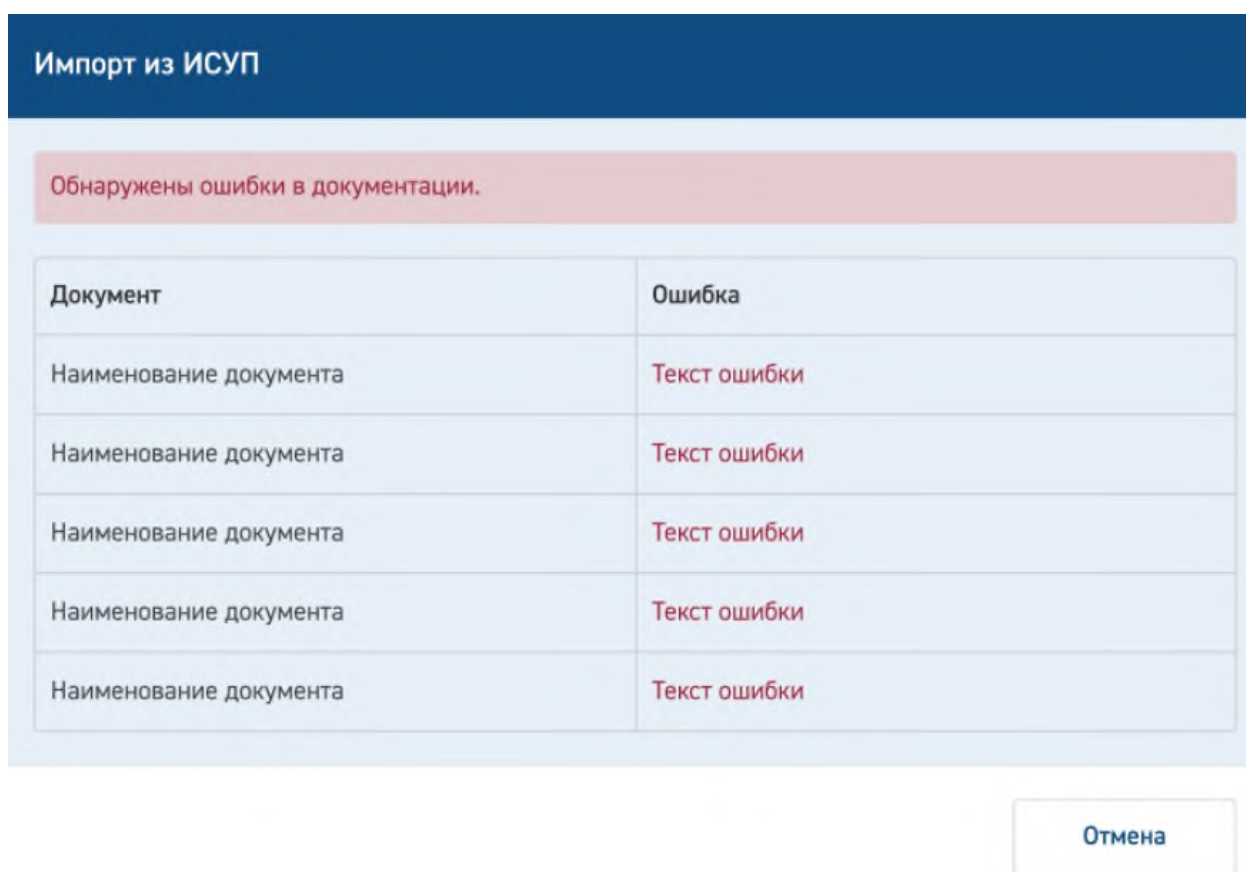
Импорт из ИСУП

Обнаружены ошибки в документации.

| Документ | Ошибка |
|---|---|
| Наименование документа | Текст ошибки |
| Наименование документа | Текст ошибки |
| Наименование документа | Текст ошибки |
| Наименование документа | Текст ошибки |
| Наименование документа | Текст ошибки |

Отмена